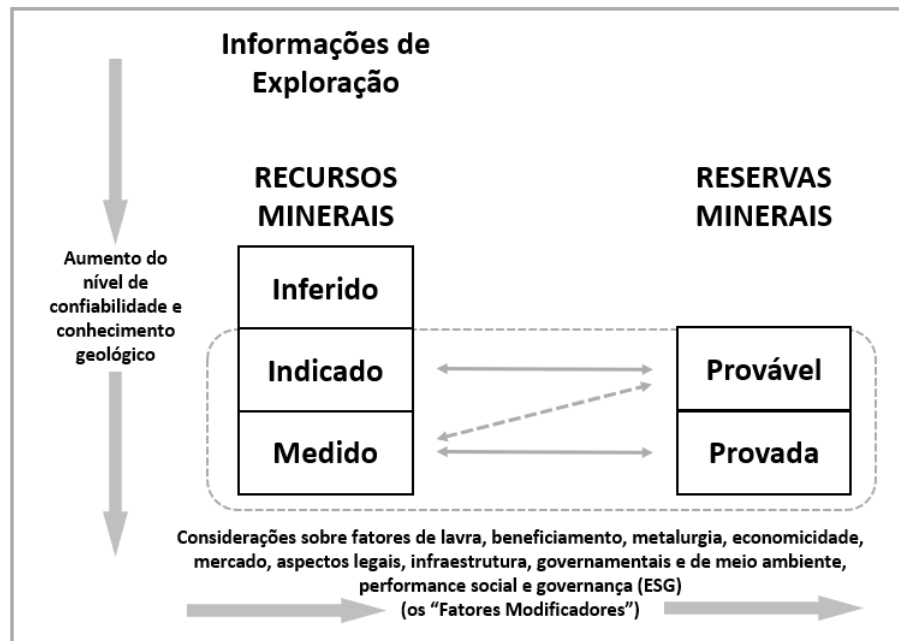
Informações de Exploração

RECURSOS MINERAIS

RESERVAS MINERAIS

Aumento do nível de confiabilidade e conhecimento geológico

Inferido

Indicado

Medido

Provável

Provada

Considerações sobre fatores de lavra, beneficiamento, metalurgia, economicidade, mercado, aspectos legais, infraestrutura, governamentais e de meio ambiente, performance social e governança (ESG)
(os "Fatores Modificadores")